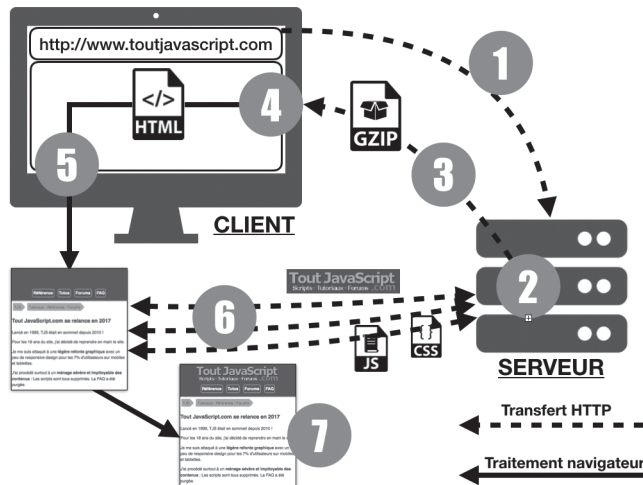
http://www.toutjavascript.com

1

</>
HTML

4

GZIP

3

5

CLIENT

2

SERVEUR

Tout JavaScript
Scripts · Tutoriaux · Forums · .com

Références Tubes Forums FAQ

Tout JavaScript.com se relance en 2017

Lancé en 1999, TJS était en sommeil depuis 2010 !

Pour les 18 ans du site, j'ai décidé de reprendre en main le site.

Je me suis attaqué à une légère refonte graphique avec un peu de responsive design pour les 7% d'utilisateurs sur mobiles et tablettes.

J'ai procédé surtout à un ménage sévère et impitoyable des contenus : Les scripts sont tous supprimés. La FAQ a été purgée.

6

JS

CSS

7

Transfert HTTP

Traitement navigateur